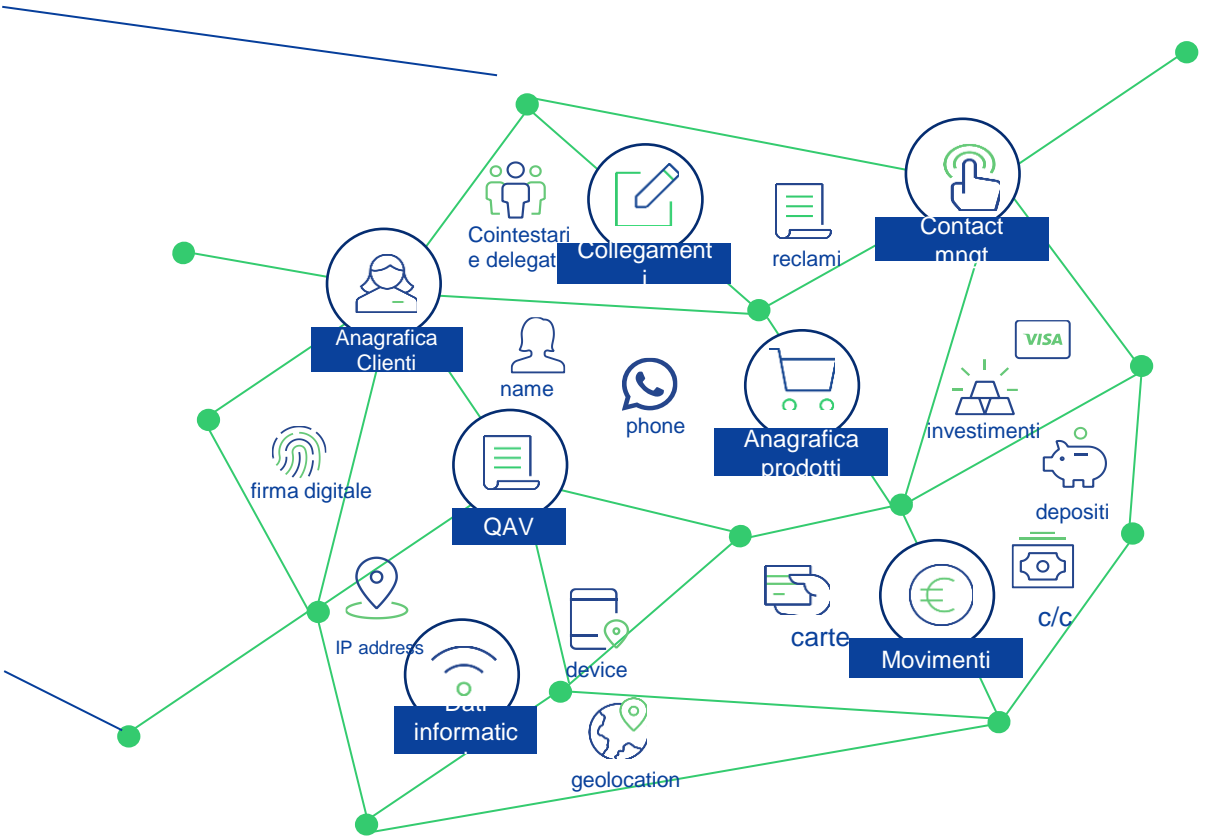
Cointestari e delegati

Collegamenti

reclami

Contact mngt

Anagrafica Clienti

name

phone

VISA

investimenti

Anagrafica prodotti

firma digitale

QAV

depositi

IP address

carte

c/c

device

Movimenti

Dati informatici

geolocation